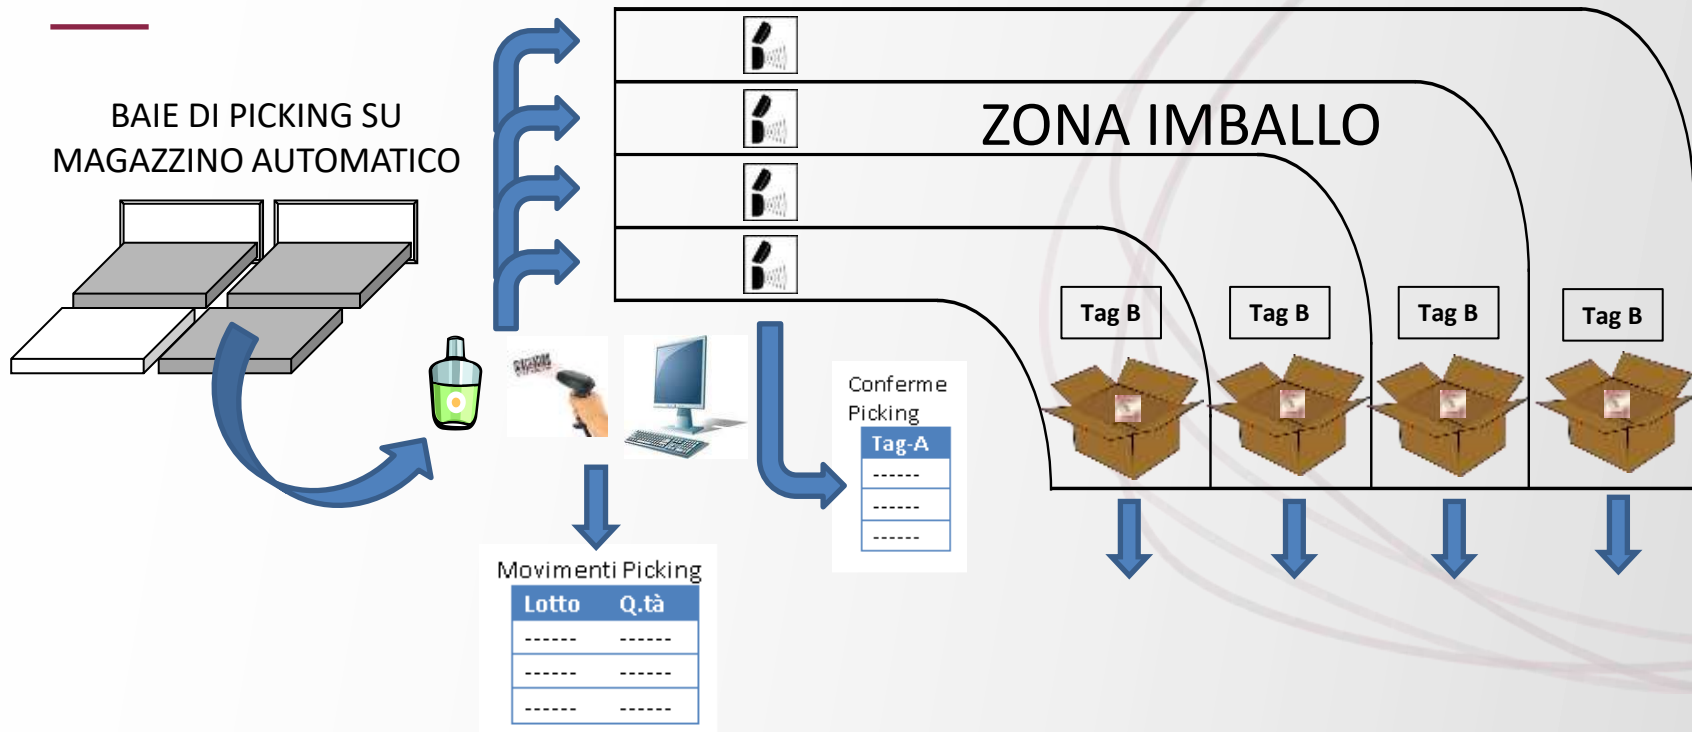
BAIE DI PICKING SU MAGAZZINO AUTOMATICO

ZONA IMBALLO

Tag B

Tag B

Tag B

Tag B

Conferme Picking

| Tag-A |
|---|
| ------ |
| ------ |
| ------ |

Movimenti Picking

| Lotto | Q.tà |
|---|---|
| ------ | ------ |
| ------ | ------ |
| ------ | ------ |